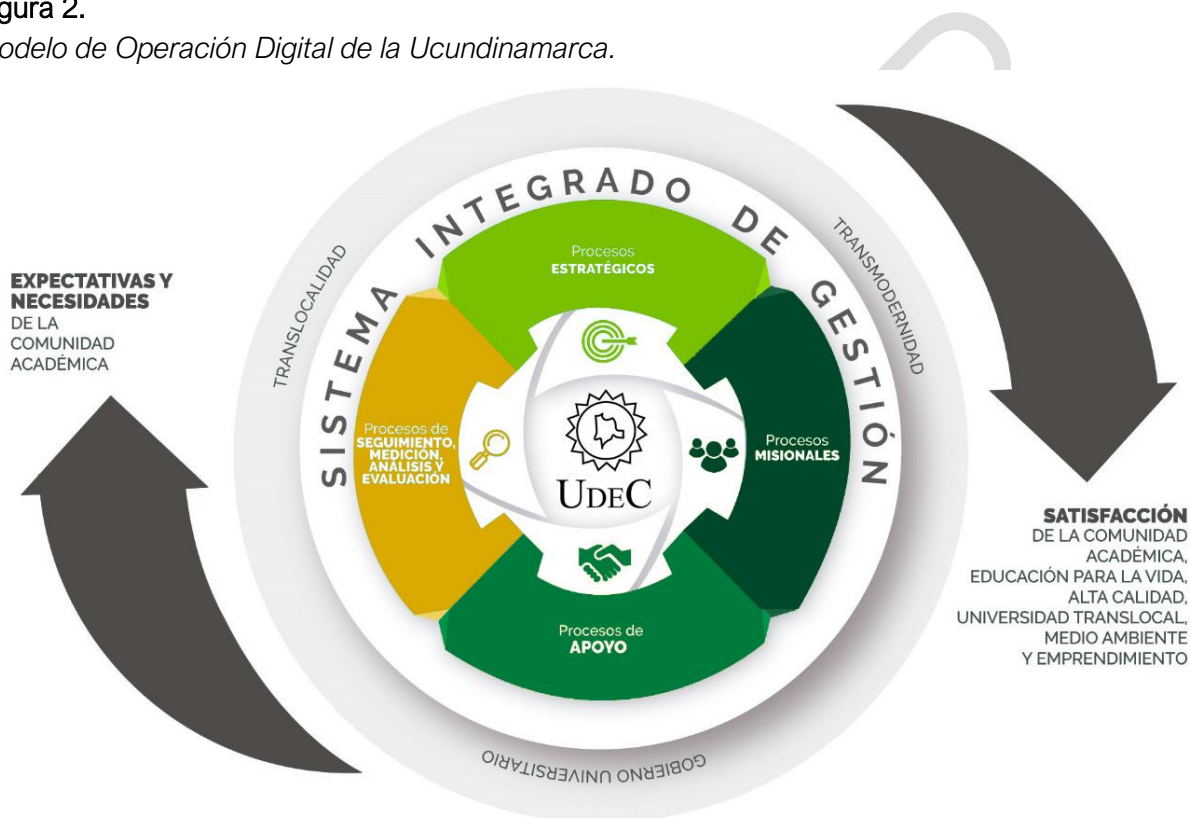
gura 2.

odelo de Operación Digital de la Ucundinamarca.

EXPECTATIVAS Y NECESIDADES DE LA COMUNIDAD ACADÉMICA

TRANSLOCALIDAD

SISTEMA INTEGRADO DE GESTIÓN

TRANSMODERNIDAD

Procesos ESTRATÉGICOS

Procesos de SEGUIMIENTO, MEDICIÓN, ANÁLISIS Y EVALUACIÓN

UDEC

Procesos MISIONALES

Procesos de APOYO

GOBIERNO UNIVERSITARIO

SATISFACCIÓN DE LA COMUNIDAD ACADÉMICA, EDUCACIÓN PARA LA VIDA, ALTA CALIDAD, UNIVERSIDAD TRANSLOCAL, MEDIO AMBIENTE Y EMPRENDIMIENTO